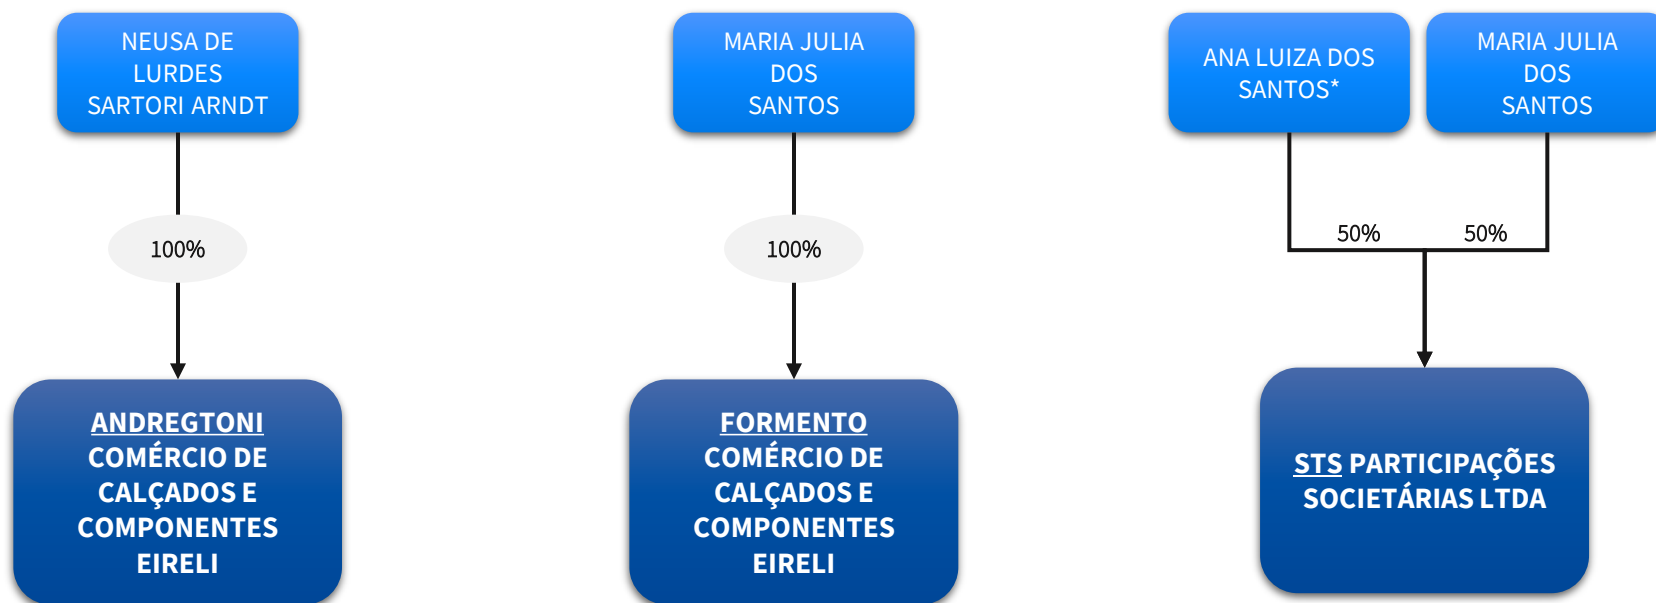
NEUSA DE LURDES SARTORI ARNDT

100%

ANDREGTONI COMÉRCIO DE CALÇADOS E COMPONENTES EIRELI

MARIA JULIA DOS SANTOS

100%

FORMENTO COMÉRCIO DE CALÇADOS E COMPONENTES EIRELI

ANA LUIZA DOS SANTOS*

MARIA JULIA DOS SANTOS

50%

50%

STS PARTICIPAÇÕES SOCIETÁRIAS LTDA